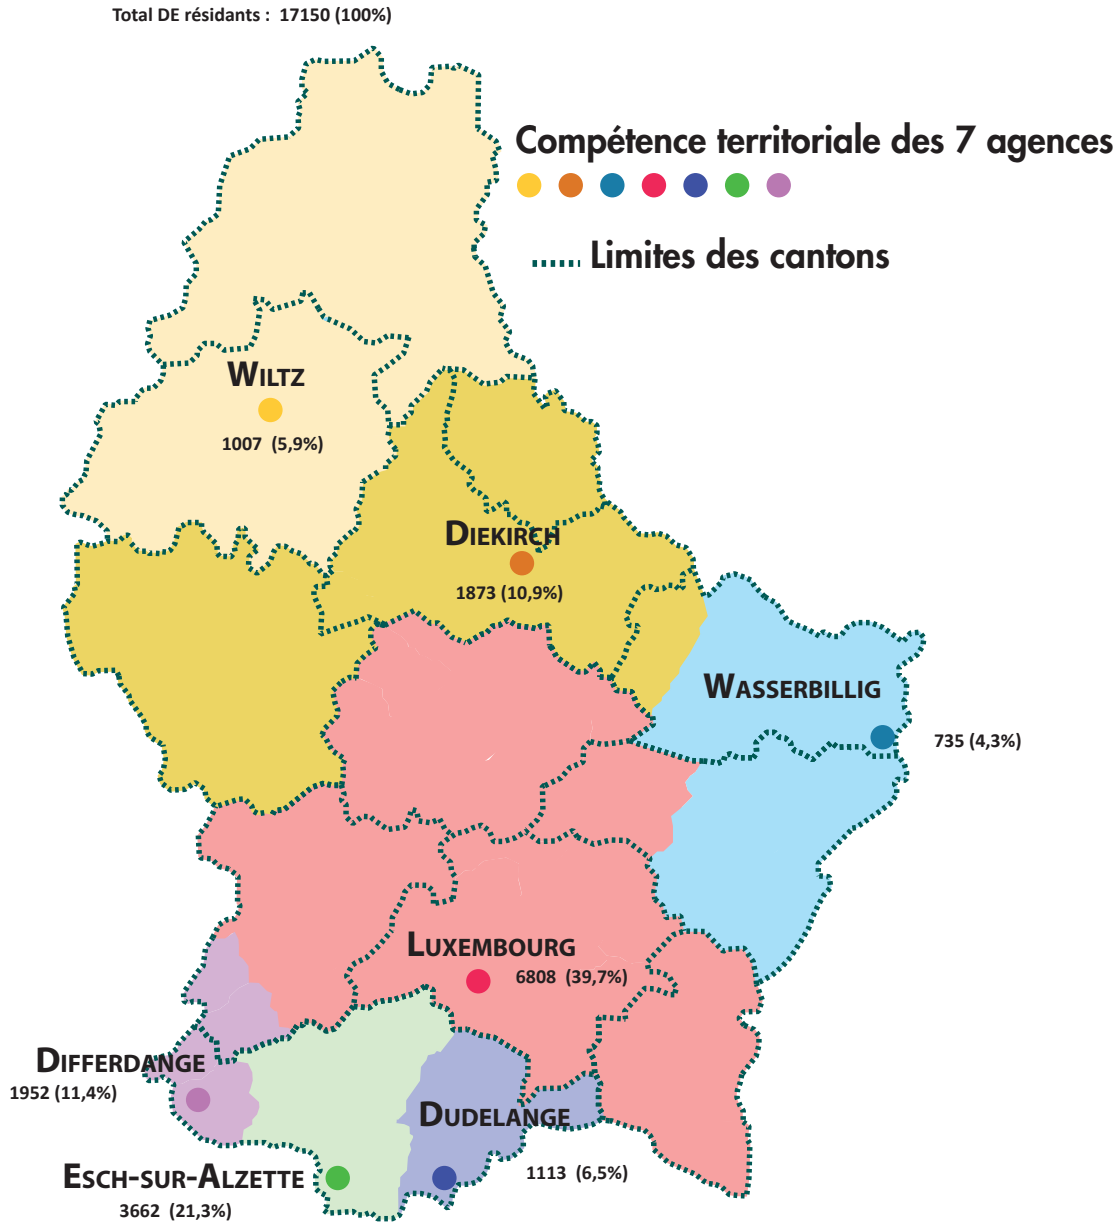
Total DE résidants : 17150 (100%)

Compétence territoriale des 7 agences

Limites des cantons

WILTZ
1007 (5,9%)

DIEKIRCH
1873 (10,9%)

WASSERBILLIG
735 (4,3%)

LUXEMBOURG
6808 (39,7%)

DIFFERDANGE
1952 (11,4%)

DUDELANGE
1113 (6,5%)

ESCH-SUR-ALZETTE
3662 (21,3%)